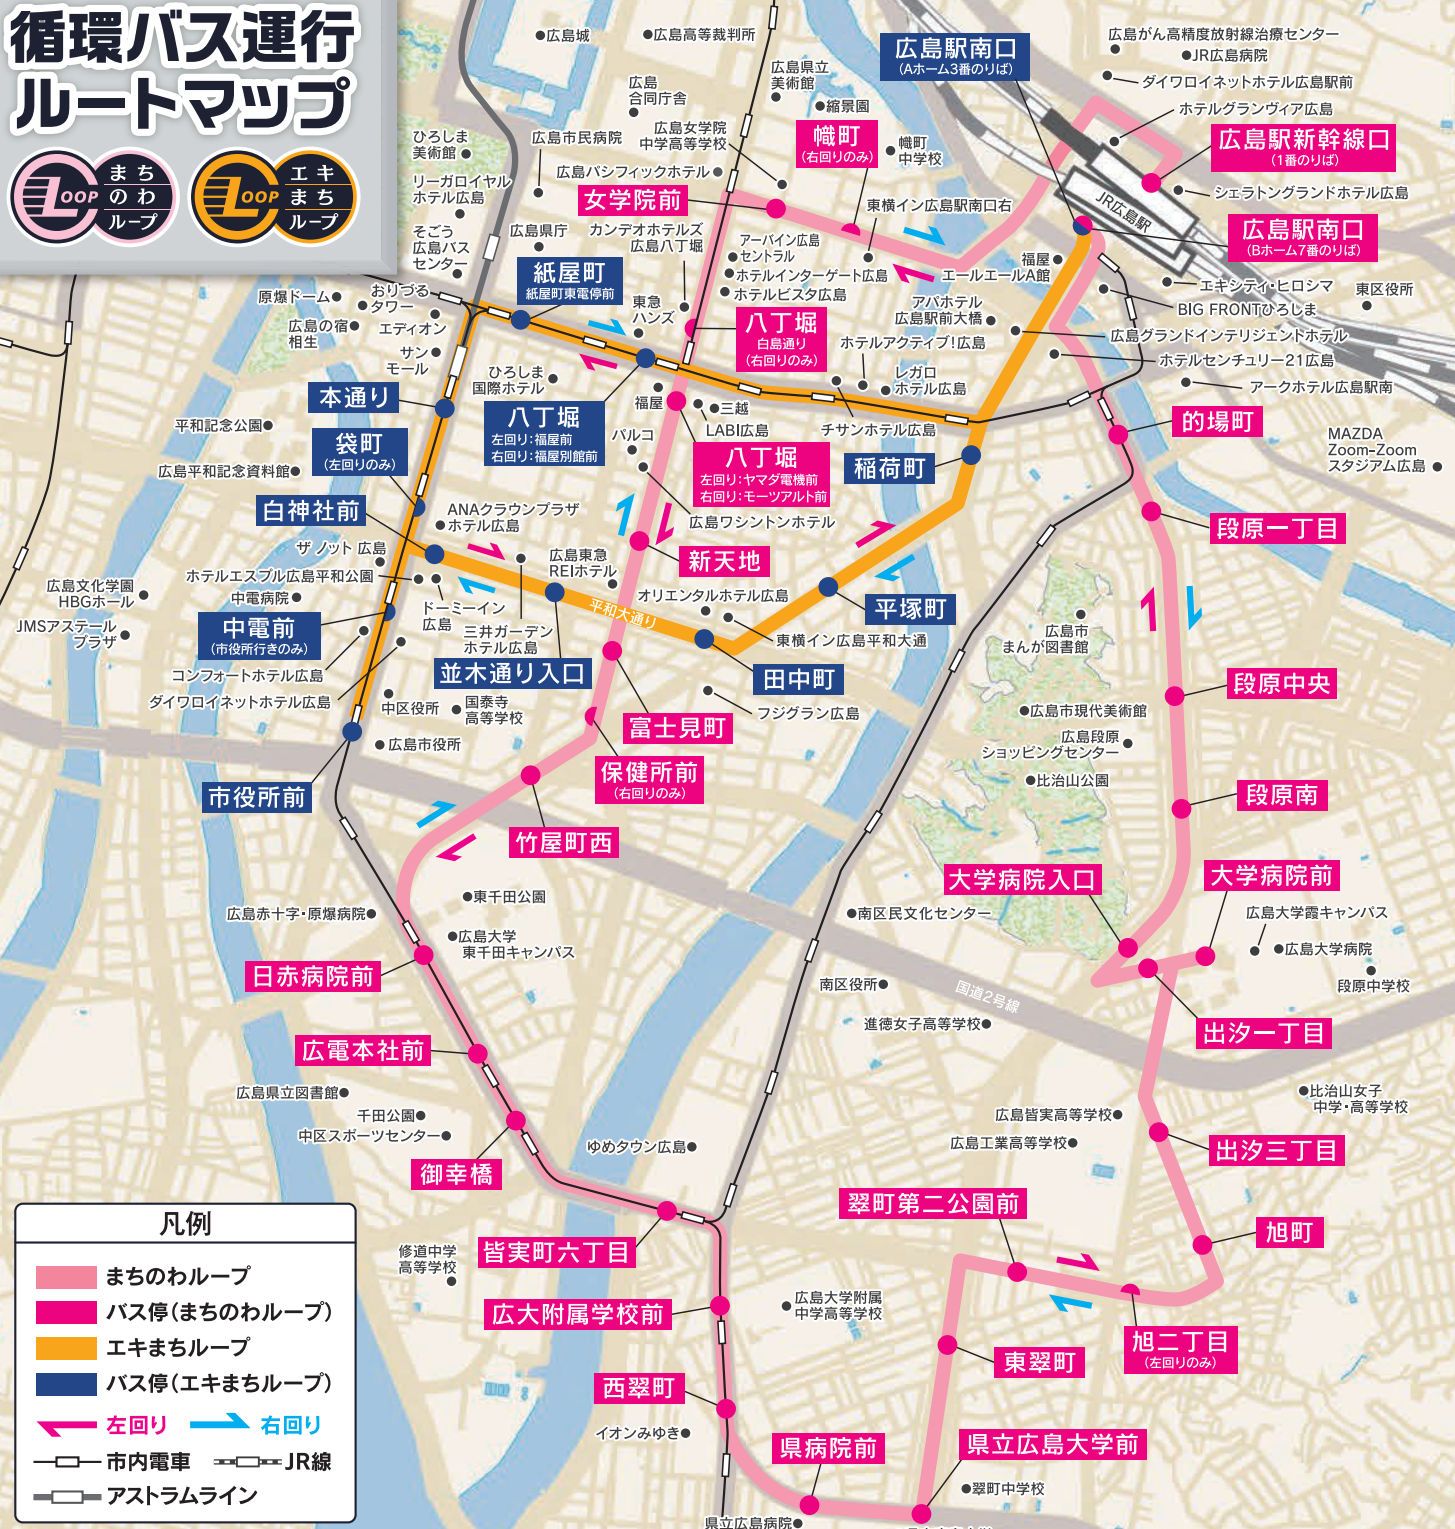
循環バス運行ルートマップ

まちのわループ

エキまちループ

広島城
広島高等裁判所
広島合同庁舎
広島県立美術館
縮景園
広島がん高精度放射線治療センター
JR広島病院
ダイワロイネットホテル広島駅前
ホテルグランヴィア広島
広島駅南口
(Aホーム3番のりば)
広島駅新幹線口
(1番のりば)
シェラトングランドホテル広島
JR広島駅
広島駅南口
(Bホーム7番のりば)
ひろしま美術館
広島市民病院
広島女学院中学高等学校
幟町
(右回りのみ)
幟町中学校
リーガロイヤルホテル広島
広島パシフィックホテル
女学院前
東横イン広島駅南口右
そごう広島バスセンター
広島県庁
カンデオホテルズ広島八丁堀
アーバイン広島セントラル
ホテルインターゲート広島
ホテルビスタ広島
エールエールA館
福屋
エキシティ・ヒロシマ
BIG FRONTひろしま
東区役所
原爆ドーム
おりづるタワー
紙屋町
紙屋町東電停前
東急ハンズ
八丁堀
白島通り
(右回りのみ)
アパホテル広島駅前大橋
広島グランドインテリジェントホテル
広島の宿相生
エディオン
サンモール
ひろしま国際ホテル
ホテルアクティブ!広島
ホテルセンチュリー21広島
レガロホテル広島
アークホテル広島駅南
本通り
福屋
三越
平和記念公園
袋町
(左回りのみ)
八丁堀
左回り:福屋前
右回り:福屋別館前
パルコ
LABI広島
八丁堀
左回り:ヤマダ電機前
右回り:モーツアルト前
チサンホテル広島
稲荷町
的場町
MAZDA Zoom-Zoomスタジアム広島
広島平和記念資料館
白神社前
ANAクラウンプラザホテル広島
広島ワシントンホテル
段原一丁目
ザ ノット 広島
広島東急REIホテル
新天地
広島文化学園HBGホール
ホテルエスプル広島平和公園
中電病院
ドーミーイン広島
平和大通り
オリエンタルホテル広島
平塚町
JMSアステールプラザ
中電前
(市役所行きのみ)
三井ガーデンホテル広島
東横イン広島平和大通
広島市まんが図書館
コンフォートホテル広島
並木通り入口
田中町
段原中央
ダイワロイネットホテル広島
中区役所
国泰寺高等学校
フジグラン広島
広島市現代美術館
広島段原ショッピングセンター
広島市役所
富士見町
比治山公園
市役所前
保健所前
(右回りのみ)
段原南
竹屋町西
大学病院入口
大学病院前
東千田公園
南区民文化センター
広島大学霞キャンパス
広島赤十字・原爆病院
広島大学東千田キャンパス
広島大学病院
段原中学校
日赤病院前
南区役所
国道2号線
進徳女子高等学校
出汐一丁目
広電本社前
広島県立図書館
比治山女子中学・高等学校
千田公園
中区スポーツセンター
広島皆実高等学校
広島工業高等学校
ゆめタウン広島
出汐三丁目
御幸橋
凡例
まちのわループ
バス停(まちのわループ)
エキまちループ
バス停(エキまちループ)
左回り
右回り
市内電車
JR線
アストラムライン
翠町第二公園前
旭町
修道中学高等学校
皆実町六丁目
広島大学附属中学高等学校
広大附属学校前
旭二丁目
(左回りのみ)
東翠町
西翠町
イオンみゆき
県病院前
県立広島大学前
翠町中学校
県立広島病院